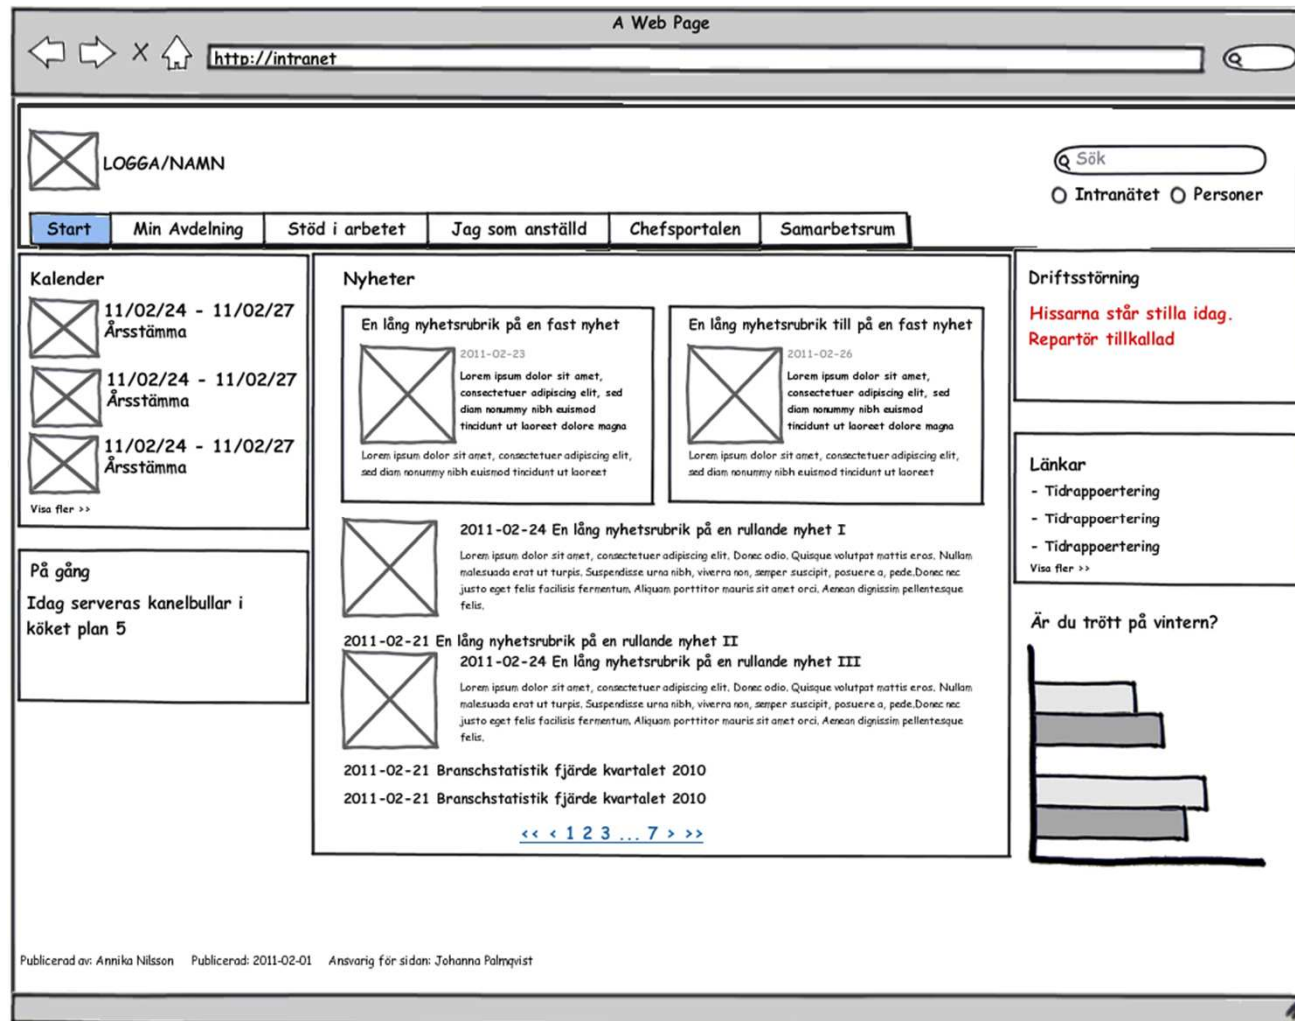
A Web Page

http://intranet

LOGGA/NAMN

Sök

Intranätet Personer

Start | Min Avdelning | Stöd i arbetet | Jag som anställd | Chefsportalen | Samarbetsrum

Kalender

11/02/24 - 11/02/27
Årsstämma

11/02/24 - 11/02/27
Årsstämma

11/02/24 - 11/02/27
Årsstämma

Visa fler >>

På gång

Idag serveras kanelbullar i köket plan 5

Nyheter

En lång nyhetsrubrik på en fast nyhet

2011-02-23

Lorem ipsum dolor sit amet, consectetuer adipiscing elit, sed diam nonummy nibh euismod tincidunt ut laoreet dolore magna

Lorem ipsum dolor sit amet, consectetuer adipiscing elit, sed diam nonummy nibh euismod tincidunt ut laoreet

En lång nyhetsrubrik till på en fast nyhet

2011-02-26

Lorem ipsum dolor sit amet, consectetuer adipiscing elit, sed diam nonummy nibh euismod tincidunt ut laoreet dolore magna

Lorem ipsum dolor sit amet, consectetuer adipiscing elit, sed diam nonummy nibh euismod tincidunt ut laoreet

2011-02-24 En lång nyhetsrubrik på en rullande nyhet I

Lorem ipsum dolor sit amet, consectetuer adipiscing elit. Donec odio. Quisque volutpat mattis eros. Nullam malesuada erat ut turpis. Suspendisse urna nibh, viverra non, semper suscipit, posuere a, pede.Donec nec justo eget felis facilisis fermentum. Aliquam porttitor mauris sit amet orci. Aenean dignissim pellentesque felis.

2011-02-21 En lång nyhetsrubrik på en rullande nyhet II

2011-02-24 En lång nyhetsrubrik på en rullande nyhet III

Lorem ipsum dolor sit amet, consectetuer adipiscing elit. Donec odio. Quisque volutpat mattis eros. Nullam malesuada erat ut turpis. Suspendisse urna nibh, viverra non, semper suscipit, posuere a, pede.Donec nec justo eget felis facilisis fermentum. Aliquam porttitor mauris sit amet orci. Aenean dignissim pellentesque felis.

2011-02-21 Branschstatistik fjärde kvartalet 2010

2011-02-21 Branschstatistik fjärde kvartalet 2010

<< < 1 2 3 ... 7 > >>

Driftsstörning

Hissarna står stilla idag. Repartör tillkallad

Länkar

- Tidrappoertering
- Tidrappoertering
- Tidrappoertering

Visa fler >>

Är du trött på vintern?

Publicerad av: Annika Nilsson Publicerad: 2011-02-01 Ansvarig för sidan: Johanna Palmqvist